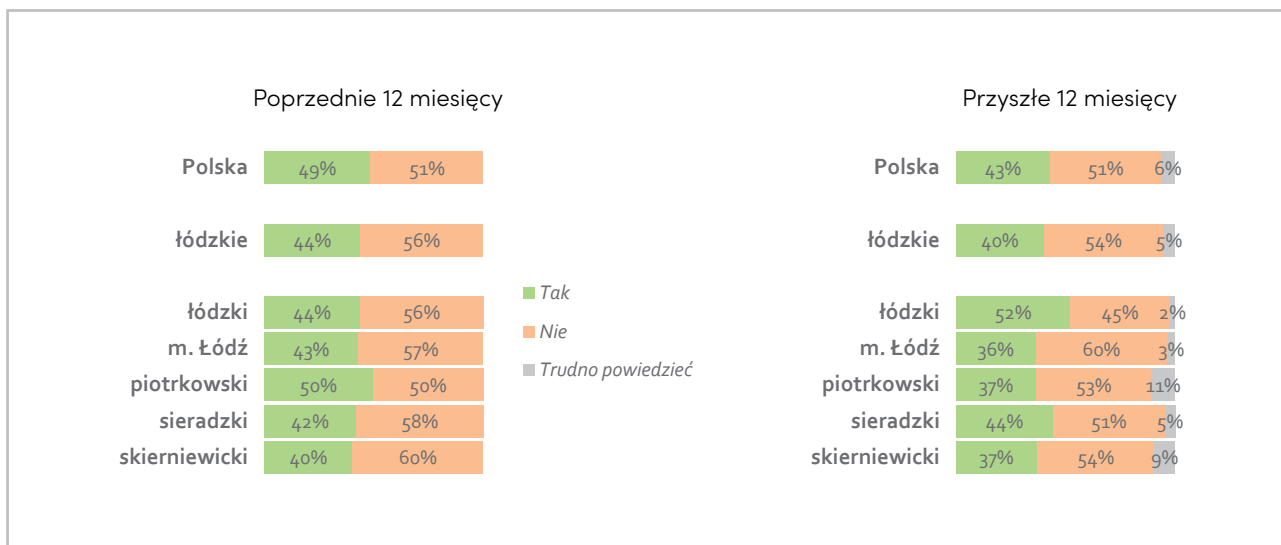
Poprzednie 12 miesięcy

| | Tak | Nie |
|---|---|---|
| Polska | 49% | 51% |
| łódzkie | 44% | 56% |
| łódzki | 44% | 56% |
| m. Łódź | 43% | 57% |
| piotrkowski | 50% | 50% |
| sieradzki | 42% | 58% |
| skierniewicki | 40% | 60% |

Tak
Nie
Trudno powiedzieć

Przyszłe 12 miesięcy

| | Tak | Nie | Trudno powiedzieć |
|---|---|---|---|
| Polska | 43% | 51% | 6% |
| łódzkie | 40% | 54% | 5% |
| łódzki | 52% | 45% | 2% |
| m. Łódź | 36% | 60% | 3% |
| piotrkowski | 37% | 53% | 11% |
| sieradzki | 44% | 51% | 5% |
| skierniewicki | 37% | 54% | 9% |